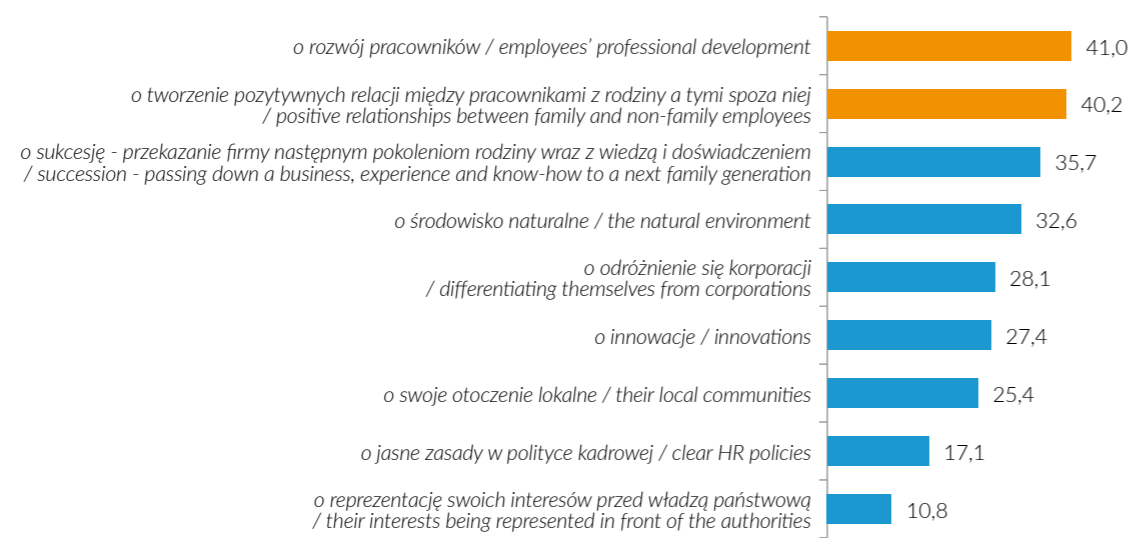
o rozwój pracowników / employees' professional development 41,0

o tworzenie pozytywnych relacji między pracownikami z rodziny a tymi spoza niej / positive relationships between family and non-family employees 40,2

o sukcesję - przekazanie firmy następnym pokoleniom rodziny wraz z wiedzą i doświadczeniem / succession - passing down a business, experience and know-how to a next family generation 35,7

o środowisko naturalne / the natural environment 32,6

o odróżnienie się korporacji / differentiating themselves from corporations 28,1

o innowacje / innovations 27,4

o swoje otoczenie lokalne / their local communities 25,4

o jasne zasady w polityce kadrowej / clear HR policies 17,1

o reprezentację swoich interesów przed władzą państwową / their interests being represented in front of the authorities 10,8